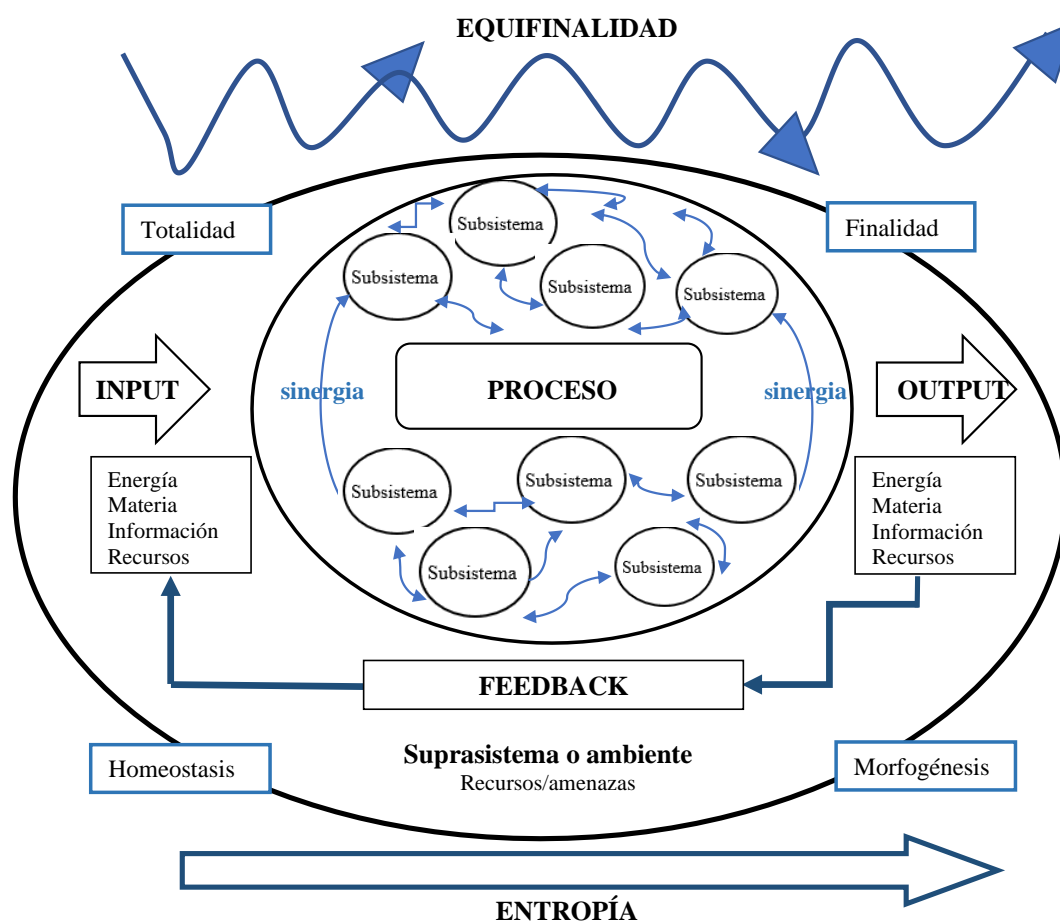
EQUIFINALIDAD

Totalidad

Finalidad

Subsistema

Subsistema

Subsistema

Subsistema

INPUT

sinergia

PROCESO

sinergia

OUTPUT

Energía
Materia
Información
Recursos

Subsistema

Subsistema

Subsistema

Subsistema

Subsistema

Energía
Materia
Información
Recursos

FEEDBACK

Homeostasis

Suprasistema o ambiente
Recursos/amenazas

Morfogénesis

ENTROPÍA